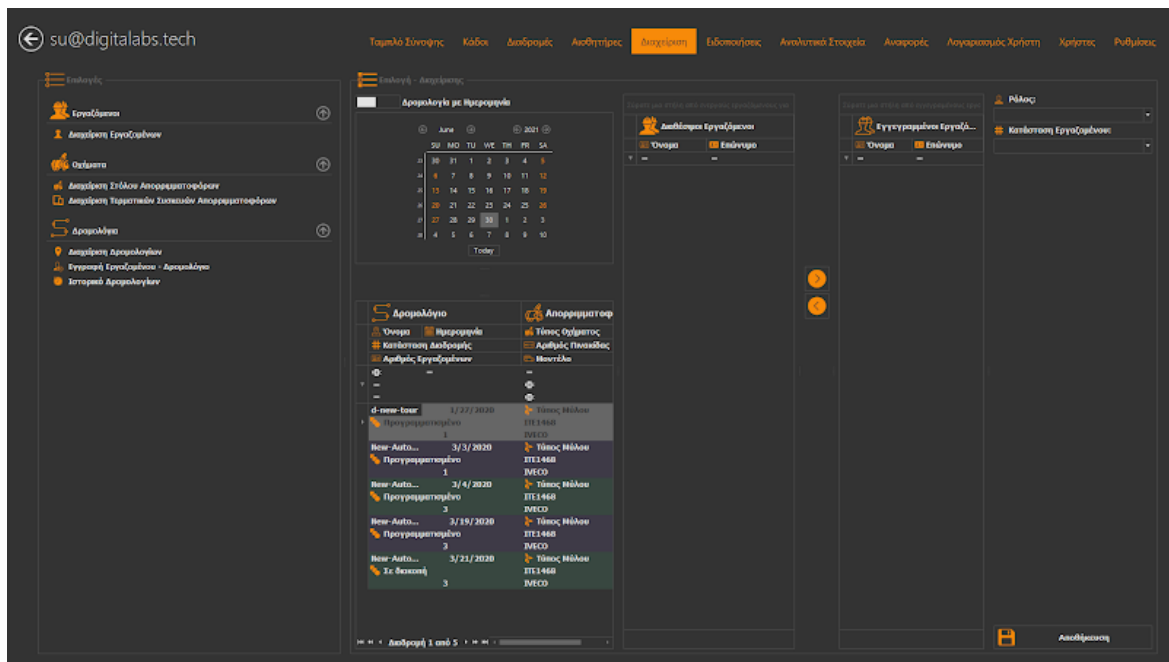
su@digitalabs.tech

Ταμπλό Σύνοψης Κάδοι Διαδρομές Αισθητήρες Διαχείριση Ειδοποιήσεις Αναλυτικά Στοιχεία Αναφορές Λογαριασμός Χρήστη Χρήστες Ρυθμίσεις

Επιλογές

Εργαζόμενοι
Διαχείριση Εργαζομένων

Οχήματα
Διαχείριση Στόλου Απορριμματοφόρων
Διαχείριση Τερματικών Συσκευών Απορριμματοφόρων

Δρομολόγια
Διαχείριση Δρομολογίων
Εγγραφή Εργαζομένου - Δρομολόγιο
Ιστορικό Δρομολογίων

Επιλογή - Διαχείρισης

Δρομολόγια με Ημερομηνία

June 2021

| | SU | MO | TU | WE | TH | FR | SA |
|---|---|---|---|---|---|---|---|
| 22 | 30 | 31 | 1 | 2 | 3 | 4 | 5 |
| 23 | 6 | 7 | 8 | 9 | 10 | 11 | 12 |
| 24 | 13 | 14 | 15 | 16 | 17 | 18 | 19 |
| 25 | 20 | 21 | 22 | 23 | 24 | 25 | 26 |
| 26 | 27 | 28 | 29 | 30 | 1 | 2 | 3 |
| 27 | 4 | 5 | 6 | 7 | 8 | 9 | 10 |

Today

Διαθέσιμοι Εργαζόμενοι
Όνομα Επώνυμο

Εγγεγραμμένοι Εργαζό...
Όνομα Επώνυμο

Ρόλος:
Κατάσταση Εργαζομένου:

Δρομολόγιο
Όνομα Ημερομηνία
Κατάσταση Διαδρομής
Αριθμός Εργαζομένων

Απορριμματοφ
Τύπος Οχήματος
Αριθμός Πινακίδας
Μοντέλο

d-new-tour 1/27/2020 Τύπος Μύλου
Προγραμματισμένο ΙΤΕ1468
1 IVECO

New-Auto... 3/3/2020 Τύπος Μύλου
Προγραμματισμένο ΙΤΕ1468
1 IVECO

New-Auto... 3/4/2020 Τύπος Μύλου
Προγραμματισμένο ΙΤΕ1468
3 IVECO

New-Auto... 3/19/2020 Τύπος Μύλου
Προγραμματισμένο ΙΤΕ1468
3 IVECO

New-Auto... 3/21/2020 Τύπος Μύλου
Σε διακοπή ΙΤΕ1468
3 IVECO

Διαδρομή 1 από 5

Αποθήκευση